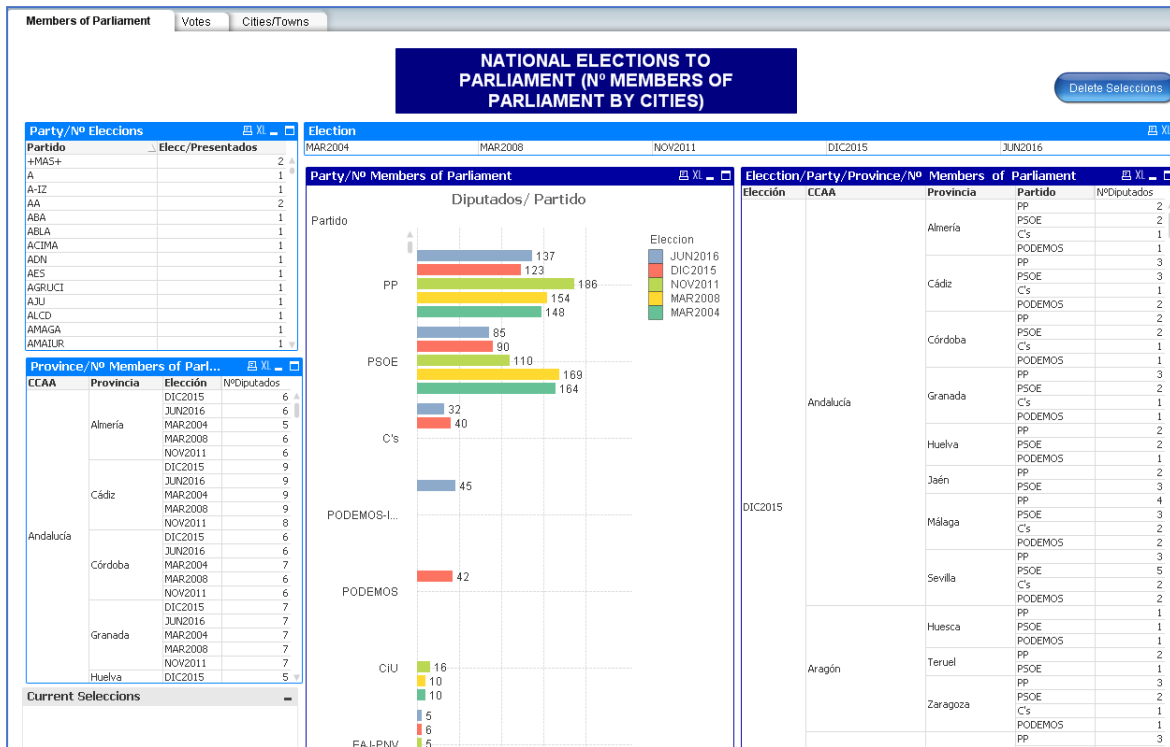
Members of Parliament | Votes | Cities/Towns

NATIONAL ELECTIONS TO PARLIAMENT (Nº MEMBERS OF PARLIAMENT BY CITIES)

Delete Seleccions

Party/Nº Eleccions

| Partido | Elecc/Presentados |
|---|---|
| +MAS+ | 2 |
| A | 1 |
| A-IZ | 1 |
| AA | 2 |
| ABA | 1 |
| ABLA | 1 |
| ACIMA | 1 |
| ADN | 1 |
| AES | 1 |
| AGRUCI | 1 |
| AJU | 1 |
| ALCD | 1 |
| AMAGA | 1 |
| AMAIUR | 1 |

Election

MAR2004 | MAR2008 | NOV2011 | DIC2015 | JUN2016

Party/Nº Members of Parliament

Diputados/ Partido

Partido

PP: 137, 123, 186, 154, 148
PSOE: 85, 90, 110, 169, 164
C's: 32, 40
PODEMOS-I...: 45
PODEMOS: 42
CiU: 16, 10, 10
EAJ-PNV: 5, 6, 5

Eleccion
JUN2016
DIC2015
NOV2011
MAR2008
MAR2004

Province/Nº Members of Parl...

| CCAA | Provincia | Elección | NºDiputados |
|---|---|---|---|
| Andalucía | Almería | DIC2015 | 6 |
| | | JUN2016 | 6 |
| | | MAR2004 | 5 |
| | | MAR2008 | 6 |
| | | NOV2011 | 6 |
| | Cádiz | DIC2015 | 9 |
| | | JUN2016 | 9 |
| | | MAR2004 | 9 |
| | | MAR2008 | 9 |
| | | NOV2011 | 8 |
| | Córdoba | DIC2015 | 6 |
| | | JUN2016 | 6 |
| | | MAR2004 | 7 |
| | | MAR2008 | 6 |
| | | NOV2011 | 6 |
| | Granada | DIC2015 | 7 |
| | | JUN2016 | 7 |
| | | MAR2004 | 7 |
| | | MAR2008 | 7 |
| | | NOV2011 | 7 |
| | Huelva | DIC2015 | 5 |

Current Seleccions

Elecction/Party/Province/Nº Members of Parliament

| Elección | CCAA | Provincia | Partido | NºDiputados |
|---|---|---|---|---|
| DIC2015 | Andalucía | Almería | PP | 2 |
| | | | PSOE | 2 |
| | | | C's | 1 |
| | | | PODEMOS | 1 |
| | | Cádiz | PP | 3 |
| | | | PSOE | 3 |
| | | | C's | 1 |
| | | | PODEMOS | 2 |
| | | Córdoba | PP | 2 |
| | | | PSOE | 2 |
| | | | C's | 1 |
| | | | PODEMOS | 1 |
| | | Granada | PP | 3 |
| | | | PSOE | 2 |
| | | | C's | 1 |
| | | | PODEMOS | 1 |
| | | Huelva | PP | 2 |
| | | | PSOE | 2 |
| | | | PODEMOS | 1 |
| | | Jaén | PP | 2 |
| | | | PSOE | 3 |
| | | Málaga | PP | 4 |
| | | | PSOE | 3 |
| | | | C's | 2 |
| | | | PODEMOS | 2 |
| | | Sevilla | PP | 3 |
| | | | PSOE | 5 |
| | | | C's | 2 |
| | | | PODEMOS | 2 |
| | Aragón | Huesca | PP | 1 |
| | | | PSOE | 1 |
| | | | PODEMOS | 1 |
| | | Teruel | PP | 2 |
| | | | PSOE | 1 |
| | | Zaragoza | PP | 3 |
| | | | PSOE | 2 |
| | | | C's | 1 |
| | | | PODEMOS | 1 |
| | | | PP | 3 |